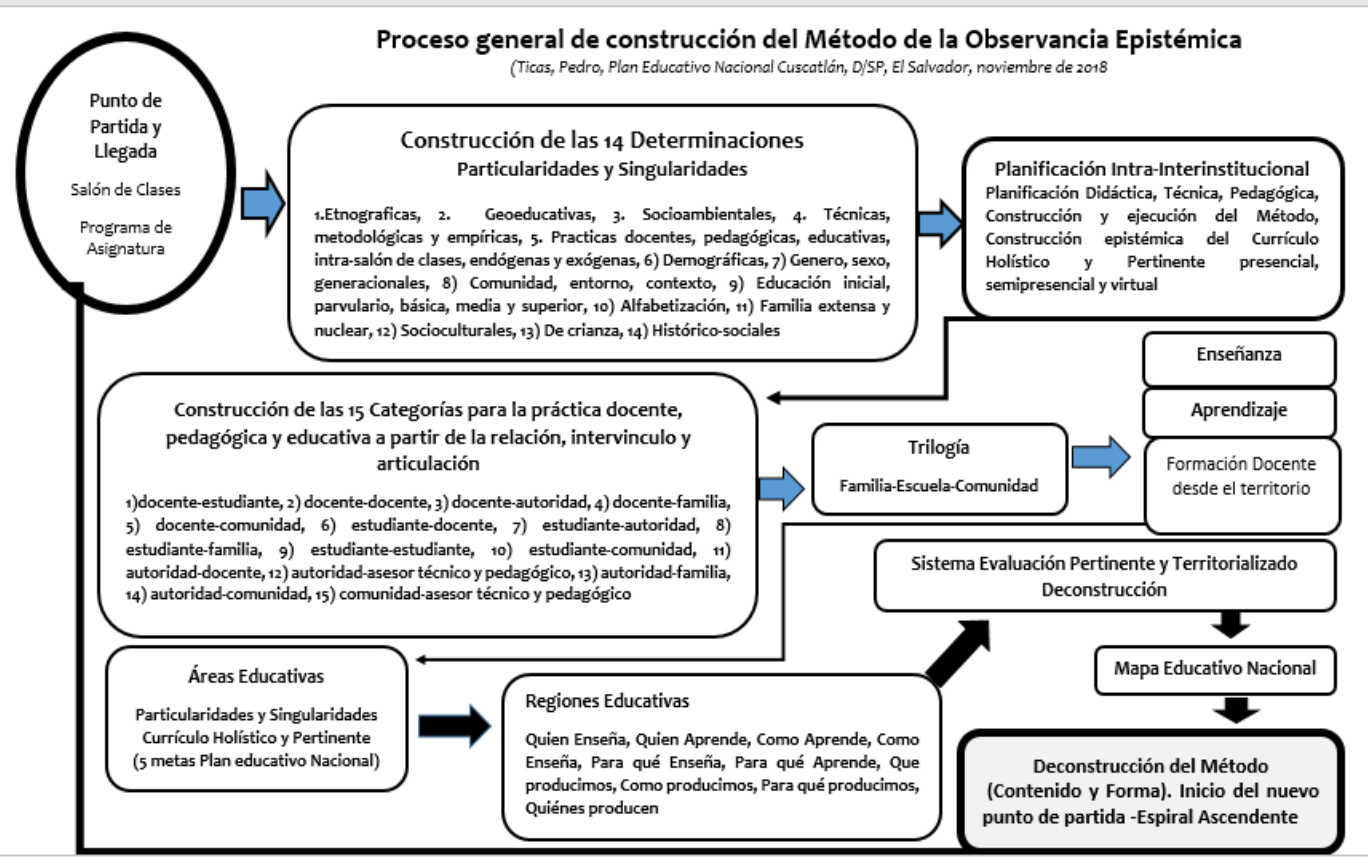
Proceso general de construcción del Método de la Observancia Epistémica

(Ticas, Pedro, Plan Educativo Nacional Cuscatlán, D/SP, El Salvador, noviembre de 2018

Punto de Partida y Llegada

Salón de Clases

Programa de Asignatura

Construcción de las 14 Determinaciones
Particularidades y Singularidades

1.Etnograficas, 2. Geoeducativas, 3. Socioambientales, 4. Técnicas, metodológicas y empíricas, 5. Practicas docentes, pedagógicas, educativas, intra-salón de clases, endógenas y exógenas, 6) Demográficas, 7) Genero, sexo, generacionales, 8) Comunidad, entorno, contexto, 9) Educación inicial, parvulario, básica, media y superior, 10) Alfabetización, 11) Familia extensa y nuclear, 12) Socioculturales, 13) De crianza, 14) Histórico-sociales

Planificación Intra-Interinstitucional
Planificación Didáctica, Técnica, Pedagógica, Construcción y ejecución del Método, Construcción epistémica del Currículo Holístico y Pertinente presencial, semipresencial y virtual

Enseñanza

Aprendizaje

Formación Docente desde el territorio

Construcción de las 15 Categorías para la práctica docente, pedagógica y educativa a partir de la relación, intervinculo y articulación

1)docente-estudiante, 2) docente-docente, 3) docente-autoridad, 4) docente-familia, 5) docente-comunidad, 6) estudiante-docente, 7) estudiante-autoridad, 8) estudiante-familia, 9) estudiante-estudiante, 10) estudiante-comunidad, 11) autoridad-docente, 12) autoridad-asesor técnico y pedagógico, 13) autoridad-familia, 14) autoridad-comunidad, 15) comunidad-asesor técnico y pedagógico

Trilogía
Familia-Escuela-Comunidad

Sistema Evaluación Pertinente y Territorializado
Deconstrucción

Mapa Educativo Nacional

Áreas Educativas

Particularidades y Singularidades
Currículo Holístico y Pertinente
(5 metas Plan educativo Nacional)

Regiones Educativas

Quien Enseña, Quien Aprende, Como Aprende, Como Enseña, Para qué Enseña, Para qué Aprende, Que producimos, Como producimos, Para qué producimos, Quiénes producen

Deconstrucción del Método (Contenido y Forma). Inicio del nuevo punto de partida -Espiral Ascendente